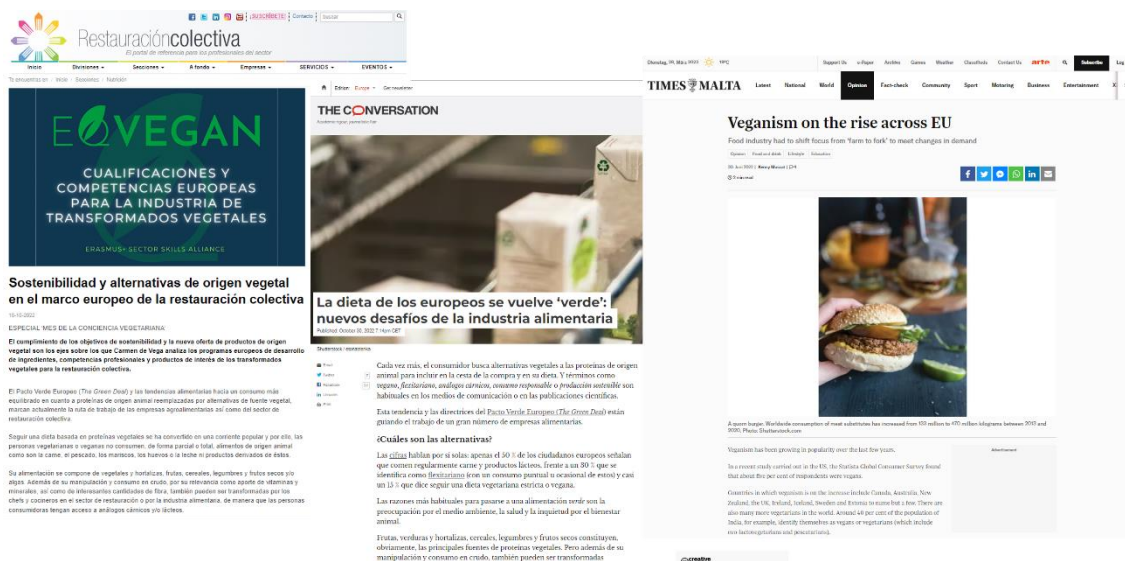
Restauracióncolectiva
El portal de referencia para los profesionales del sector

¡SUSCRÍBETE! | Contacto | buscar

Inicio | Divisiones | Secciones | A fondo | Empresas | SERVICIOS | EVENTOS

Te encuentras en: Inicio / Sostenibles / Nutrición

EQVEGAN
CUALIFICACIONES Y COMPETENCIAS EUROPEAS PARA LA INDUSTRIA DE TRANSFORMADOS VEGETALES
ERASMUS+ SECTOR SKILLS ALLIANCE

Sostenibilidad y alternativas de origen vegetal en el marco europeo de la restauración colectiva

18-10-2022

ESPECIAL 'MES DE LA CONCIENCIA VEGETARIANA'

El cumplimiento de los objetivos de sostenibilidad y la nueva oferta de productos de origen vegetal son los ejes sobre los que Carmen de Vega analiza los programas europeos de desarrollo de ingredientes, competencias profesionales y productos de interés de los transformados vegetales para la restauración colectiva.

El Pacto Verde Europeo (The Green Deal) y las tendencias alimentarias hacia un consumo más equilibrado en cuanto a proteínas de origen animal reemplazadas por alternativas de fuente vegetal, marcan actualmente la ruta de trabajo de las empresas agroalimentarias así como del sector de restauración colectiva.

Seguir una dieta basada en proteínas vegetales se ha convertido en una corriente popular y por ello, las personas vegetarianas o veganas no consumen, de forma parcial o total, alimentos de origen animal como son la carne, el pescado, los mariscos, los huevos o la leche ni productos derivados de éstos.

Su alimentación se compone de vegetales y hortalizas, frutas, cereales, legumbres y frutos secos y/o algas. Además de su manipulación y consumo en crudo, por su relevancia como aporte de vitaminas y minerales, así como de interesantes cantidades de fibra, también pueden ser transformadas por los chefs y cocineros en el sector de restauración o por la industria alimentaria, de manera que las personas consumidoras tengan acceso a análogos cárnicos y/o lácteos.

Edition: Europe | Get newsletter

THE CONVERSATION
Academic rigour, journalistic flair

La dieta de los europeos se vuelve 'verde': nuevos desafíos de la industria alimentaria

Published: October 20, 2022 7.14pm CET

Cada vez más, el consumidor busca alternativas vegetales a las proteínas de origen animal para incluir en la cesta de la compra y en su dieta. Y términos como vegano, flexitariano, análogos cárnicos, consumo responsable o producción sostenible son habituales en los medios de comunicación o en las publicaciones científicas.

Esta tendencia y las directrices del Pacto Verde Europeo (The Green Deal) están guiando el trabajo de un gran número de empresas alimentarias.

¿Cuáles son las alternativas?

Las cifras hablan por sí solas: apenas el 50 % de los ciudadanos europeos señalan que comen regularmente carne y productos lácteos, frente a un 30 % que se identifica como flexitariano (con un consumo puntual u ocasional de estos) y casi un 15 % que dice seguir una dieta vegetariana estricta o vegana.

Las razones más habituales para pasarse a una alimentación verde son la preocupación por el medio ambiente, la salud y la inquietud por el bienestar animal.

Frutas, verduras y hortalizas, cereales, legumbres y frutos secos constituyen, obviamente, las principales fuentes de proteínas vegetales. Pero además de su manipulación y consumo en crudo, también pueden ser transformadas

TIMES OF MALTA
Latest | National | World | Opinion | Fact-check | Community | Sport | Motoring | Business | Entertainment
Subscribe

Veganism on the rise across EU
Food industry had to shift focus from 'farm to fork' to meet changes in demand

A quorn burger. Worldwide consumption of meat substitutes has increased from 100 million to 470 million kilograms between 2010 and 2020. Photo: Shutterstock.com

Veganism has been growing in popularity over the last few years.

In a recent study carried out in the US, the Statista Global Consumer Survey found that about five per cent of respondents were vegans.

Countries in which veganism is on the increase include Canada, Australia, New Zealand, the UK, Ireland, Sweden and Estonia to name but a few. There are also many more vegetarians in the world. Around 40 per cent of the population of India, for example, identify themselves as vegans or vegetarians (which include non lactoovegetarians and pescatarians).

Advertisement